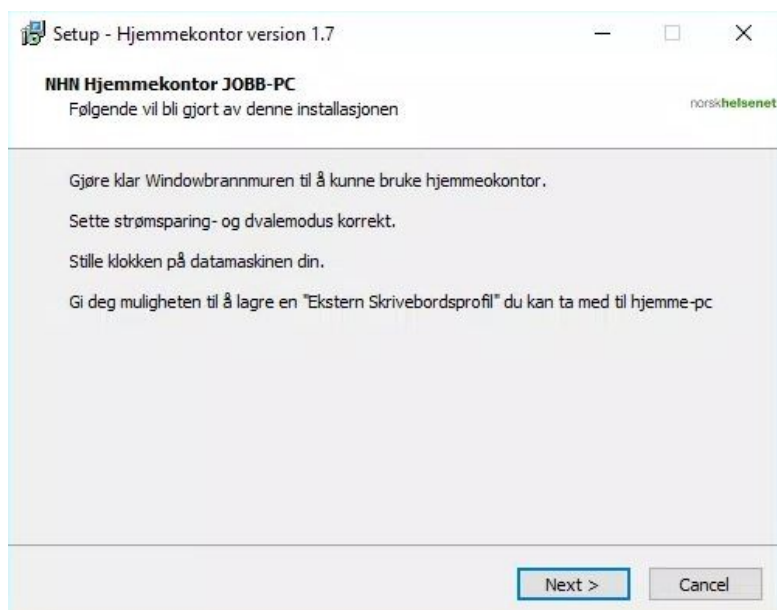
Setup - Hjemmekontor version 1.7

NHN Hjemmekontor JOBB-PC
Følgende vil bli gjort av denne installasjonen

norskhelsenet

Gjøre klar Windowbrannmuren til å kunne bruke hjemmeokontor.

Sette strømsparing- og dvalemodus korrekt.

Stille klokken på datamaskinen din.

Gi deg muligheten til å lagre en "Ekstern Skrivebordsprofil" du kan ta med til hjemme-pc

Next >
Cancel